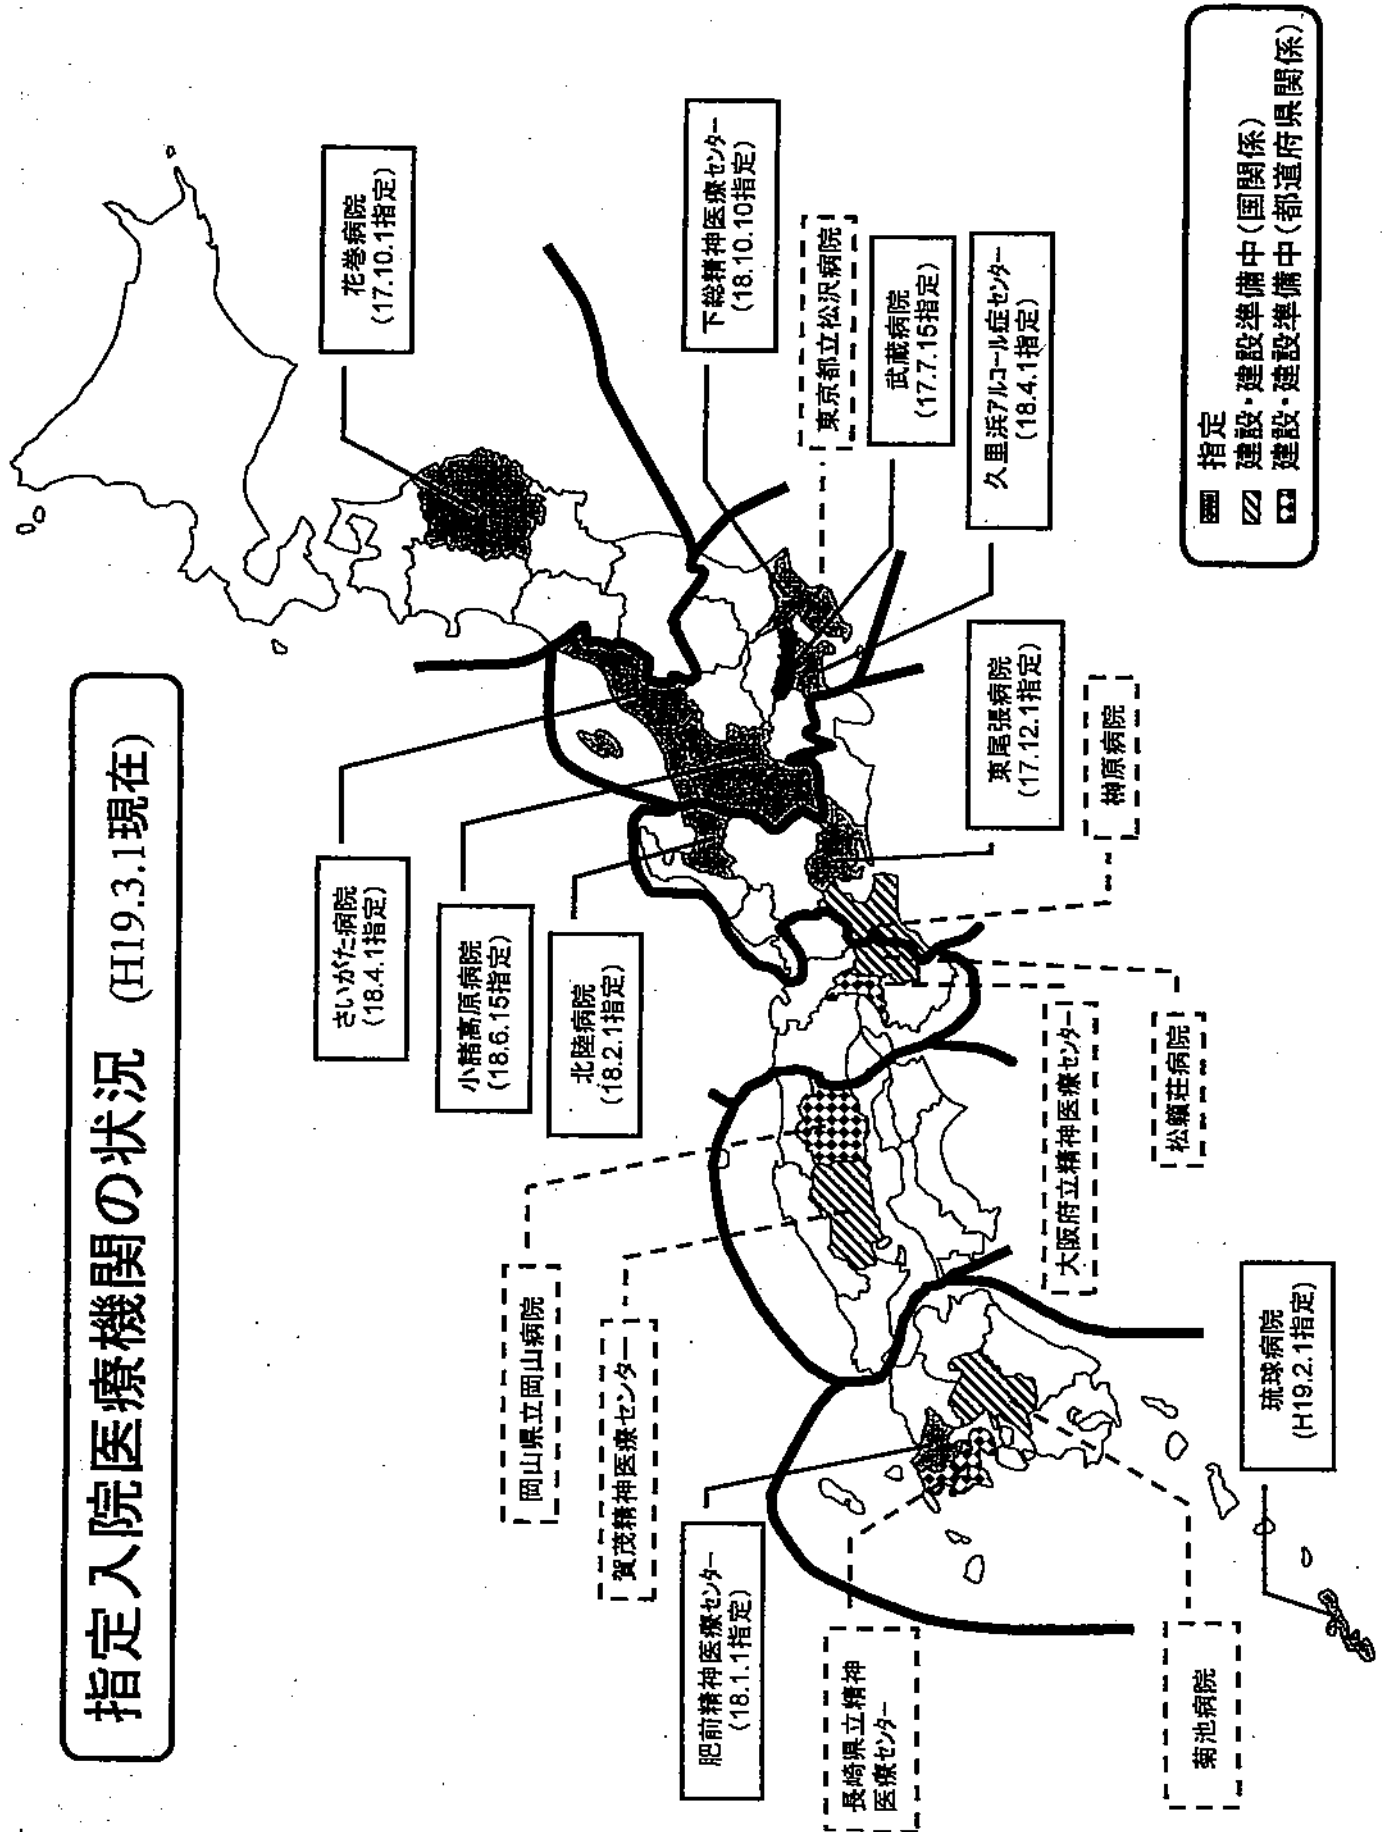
指定入院医療機関の状況 (H19.3.1現在)

指定
建設・建設準備中(国関係)
建設・建設準備中(都道府県関係)

花巻病院 (17.10.1指定)

下総精神医療センター (18.10.10指定)

東京都立松沢病院

武蔵病院 (17.7.15指定)

久里浜アルコール症センター (18.4.1指定)

東尾張病院 (17.12.1指定)

榊原病院

さいがた病院 (18.4.1指定)

小諸高原病院 (18.6.15指定)

北陸病院 (18.2.1指定)

大阪府立精神医療センター

松籟荘病院

岡山県立岡山病院

賀茂精神医療センター

琉球病院 (H19.2.1指定)

肥前精神医療センター (18.1.1指定)

長崎県立精神医療センター

菊池病院